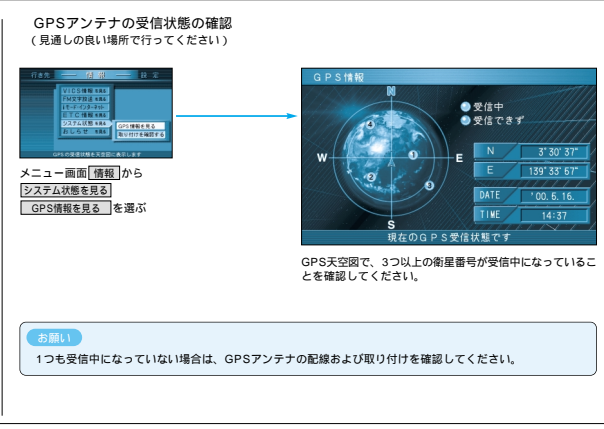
GPSアンテナの受信状態の確認
（見通しの良い場所で行ってください）

行き先　情報　設定
VICS情報
FM文字放送
iモード・インターネット
ETC情報
システム状態
おしらせ
GPS情報を見る
取り付けを確認する
GPSの受信状態を天空図に表示します

メニュー画面 情報 から
システム状態を見る
GPS情報を見る を選ぶ

GPS情報
N
S
W
E
4
1
2
3
受信中
受信できず
N 3° 30' 37"
E 139° 33' 57"
DATE '00. 5. 16.
TIME 14:37
現在のGPS受信状態です

GPS天空図で、3つ以上の衛星番号が受信中になっていることを確認してください。

お願い
1つも受信中になっていない場合は、GPSアンテナの配線および取り付けを確認してください。